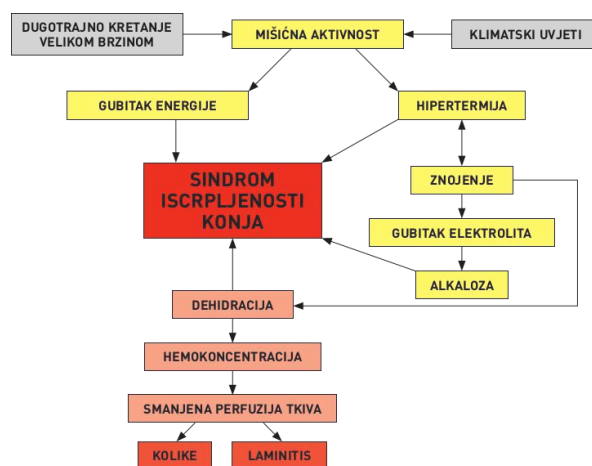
DUGOTRAJNO KRETANJE VELIKOM BRZINOM

MIŠIĆNA AKTIVNOST

KLIMATSKI UVJETI

GUBITAK ENERGIJE

HIPERTERMIJA

SINDROM ISCRPLJENOSTI KONJA

ZNOJENJE

GUBITAK ELEKTROLITA

ALKALOZA

DEHIDRACIJA

HEMOKONCENTRACIJA

SMANJENA PERFUZIJA TKIVA

KOLIKE

LAMINITIS